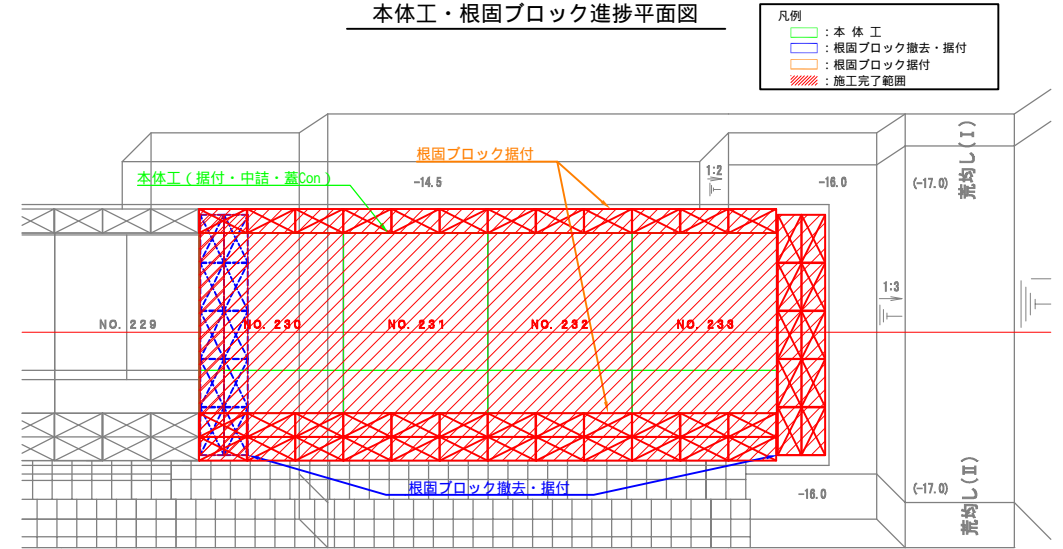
本体工・根固ブロック進捗平面図

凡例
：本 体 工
：根固ブロック撤去・据付
：根固ブロック据付
：施工完了範囲

根固ブロック据付

本体工（据付・中詰・蓋Con）

-14.5

1:2

-16.0

(-17.0)

荒均し(I)

1:3

NO. 229

NO. 230

NO. 231

NO. 232

NO. 233

根固ブロック撤去・据付

-16.0

(-17.0)

荒均し(II)